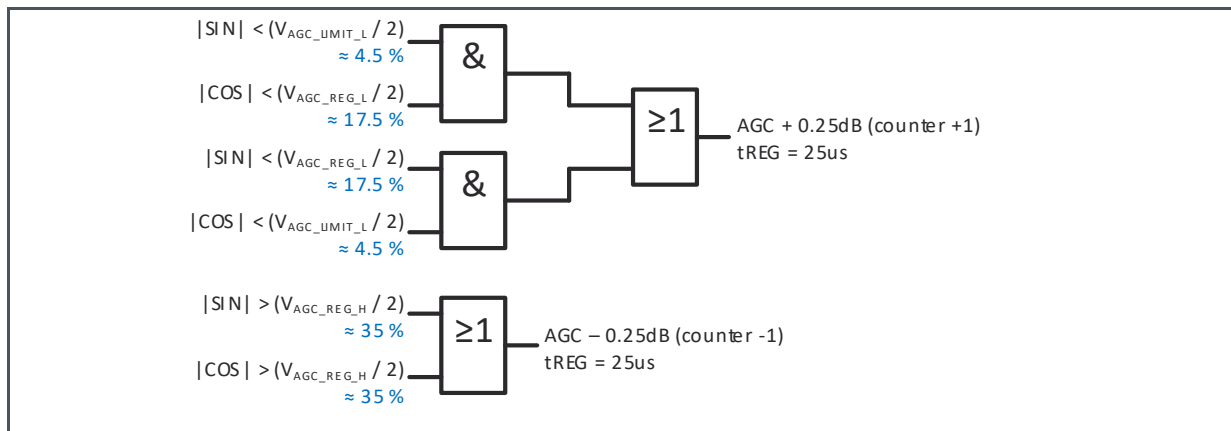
|SIN| < ($V_{AGC\_LIMIT\_L}$ / 2)
≈ 4.5 %

|COS| < ($V_{AGC\_REG\_L}$ / 2)
≈ 17.5 %

&

|SIN| < ($V_{AGC\_REG\_L}$ / 2)
≈ 17.5 %

|COS| < ($V_{AGC\_LIMIT\_L}$ / 2)
≈ 4.5 %

&

≥1

AGC + 0.25dB (counter +1)
tREG = 25us

|SIN| > ($V_{AGC\_REG\_H}$ / 2)
≈ 35 %

|COS| > ($V_{AGC\_REG\_H}$ / 2)
≈ 35 %

≥1

AGC – 0.25dB (counter -1)
tREG = 25us